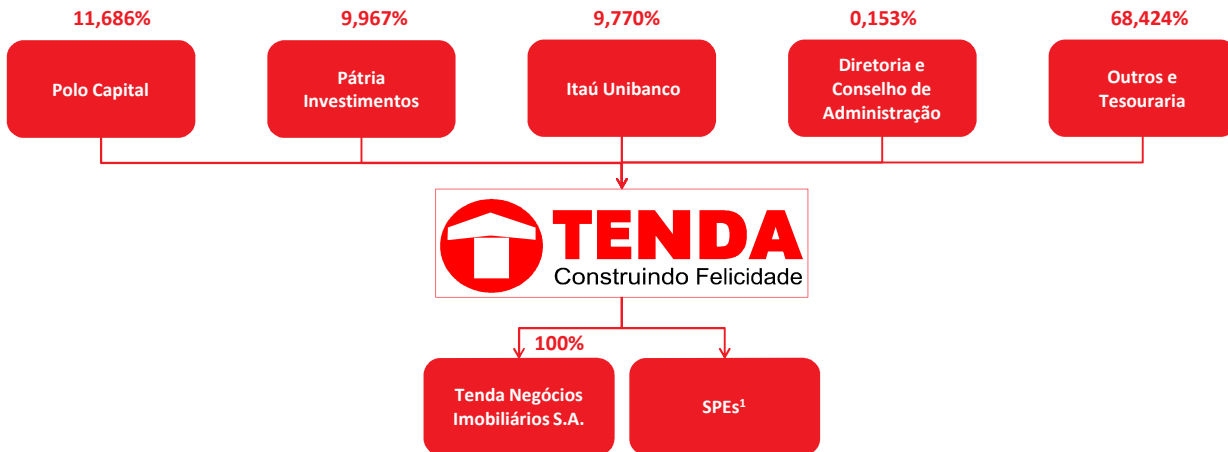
11,686%

Polo Capital

9,967%

Pátria Investimentos

9,770%

Itaú Unibanco

0,153%

Diretoria e Conselho de Administração

68,424%

Outros e Tesouraria

TENDA
Construindo Felicidade

100%

Tenda Negócios Imobiliários S.A.

SPEs$^1$